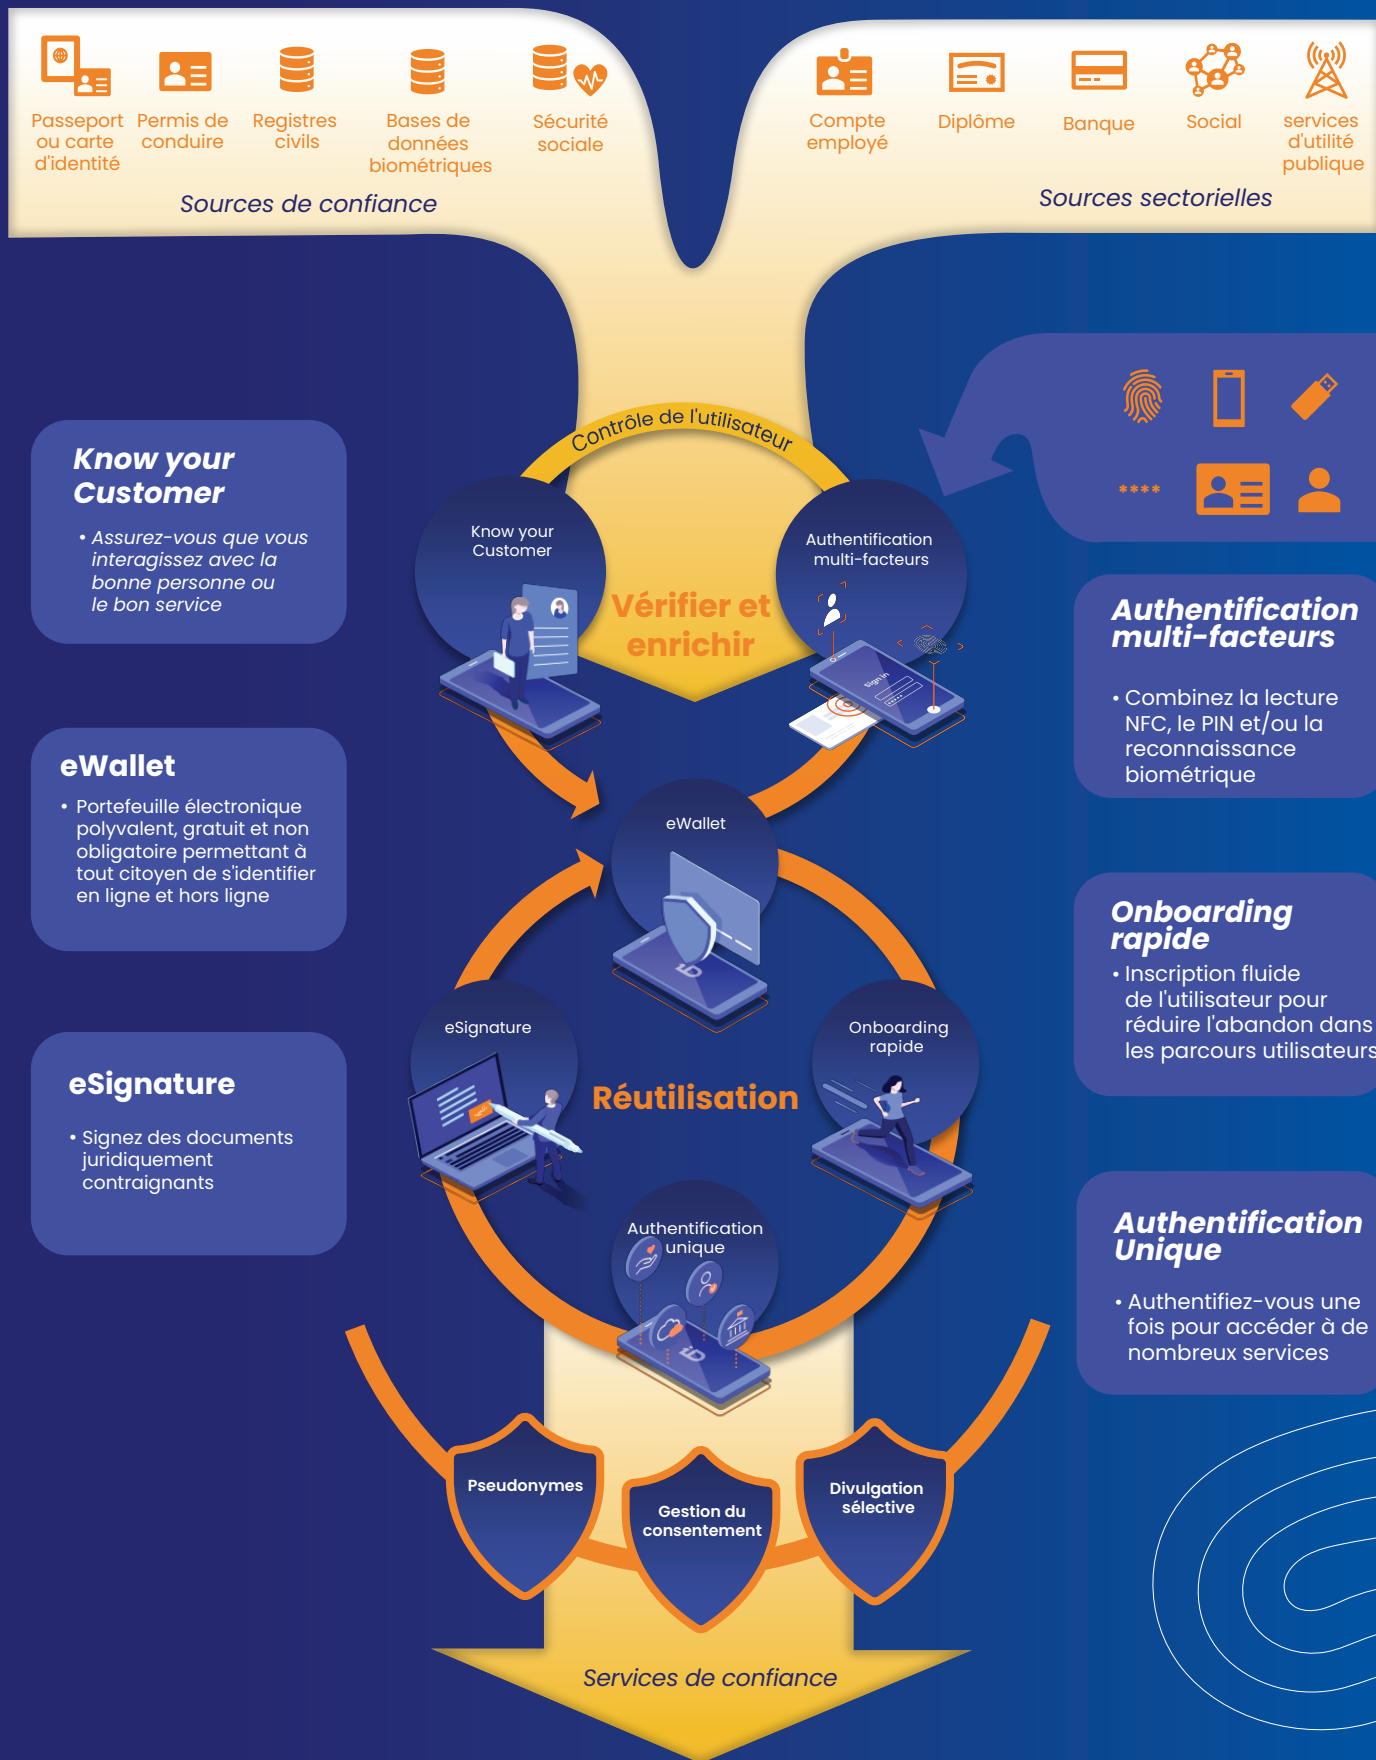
Passeport ou carte d'identité

Permis de conduire

Registres civils

Bases de données biométriques

Sécurité sociale

Sources de confiance

Compte employé

Diplôme

Banque

Social

services d'utilité publique

Sources sectorielles

Contrôle de l'utilisateur

Know your Customer

• Assurez-vous que vous interagissez avec la bonne personne ou le bon service

Know your Customer

Vérifier et enrichir

Authentification multi-facteurs

Sign in

****

Authentification multi-facteurs

• Combinez la lecture NFC, le PIN et/ou la reconnaissance biométrique

eWallet

• Portefeuille électronique polyvalent, gratuit et non obligatoire permettant à tout citoyen de s'identifier en ligne et hors ligne

eWallet

ID

Onboarding rapide

• Inscription fluide de l'utilisateur pour réduire l'abandon dans les parcours utilisateurs

eSignature

eSignature

• Signez des documents juridiquement contraignants

Réutilisation

Onboarding rapide

Authentification unique

ID

Authentification Unique

• Authentifiez-vous une fois pour accéder à de nombreux services

Pseudonymes

Gestion du consentement

Divulgation sélective

Services de confiance